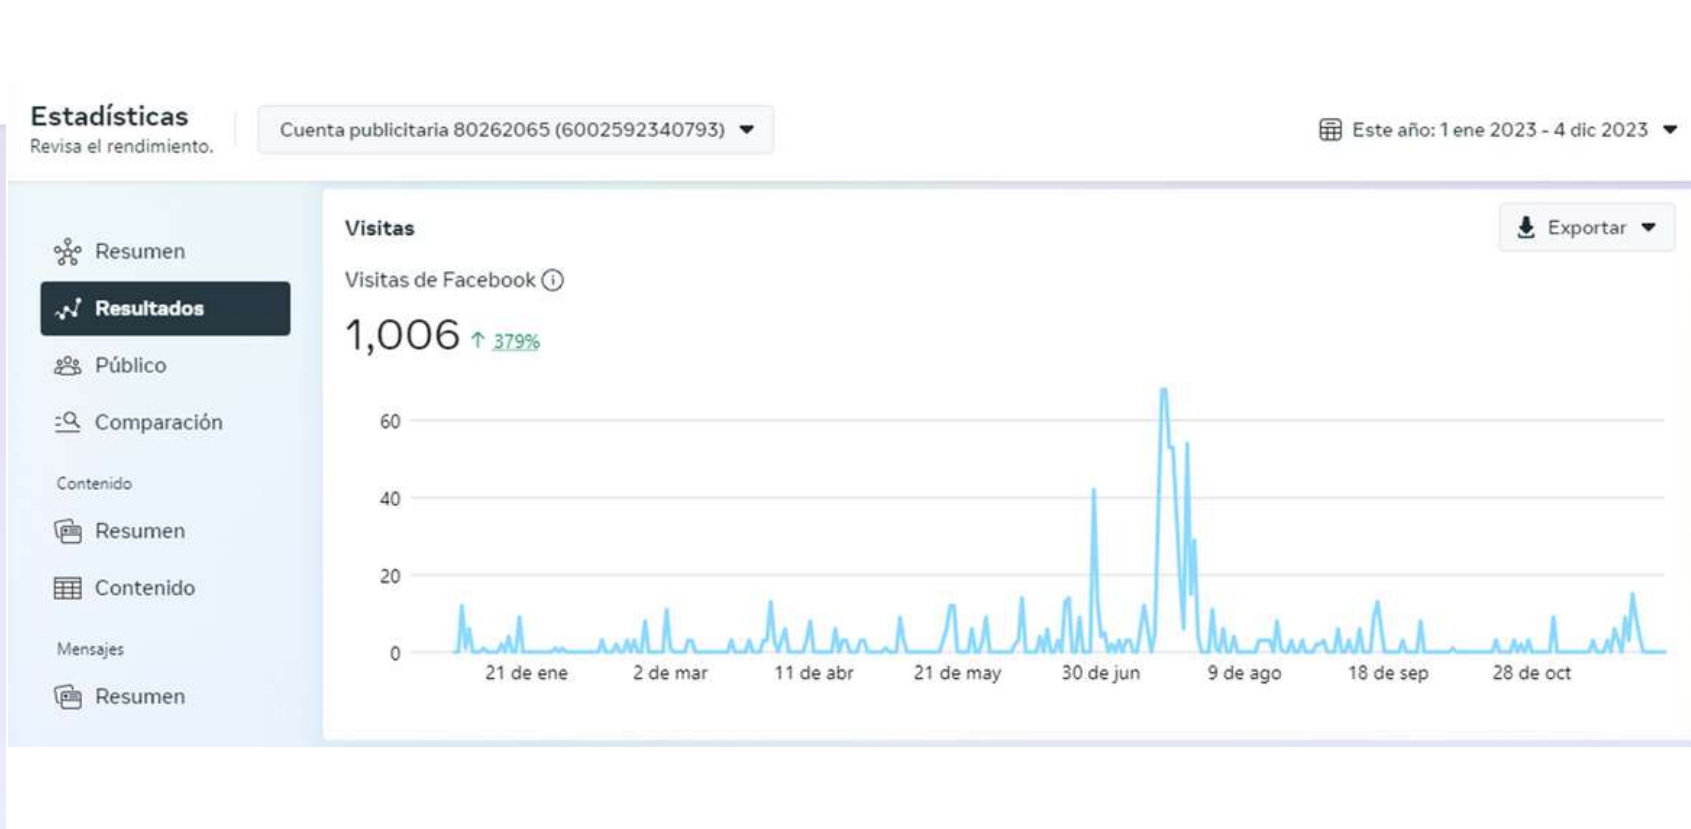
Estadísticas
Revisa el rendimiento.

Cuenta publicitaria 80262065 (6002592340793)

Este año: 1 ene 2023 - 4 dic 2023

Resumen
Resultados
Público
Comparación
Contenido
Resumen
Contenido
Mensajes
Resumen

Visitas

Exportar

Visitas de Facebook

1,006 ↑ 379%

60
40
20
0

21 de ene
2 de mar
11 de abr
21 de may
30 de jun
9 de ago
18 de sep
28 de oct